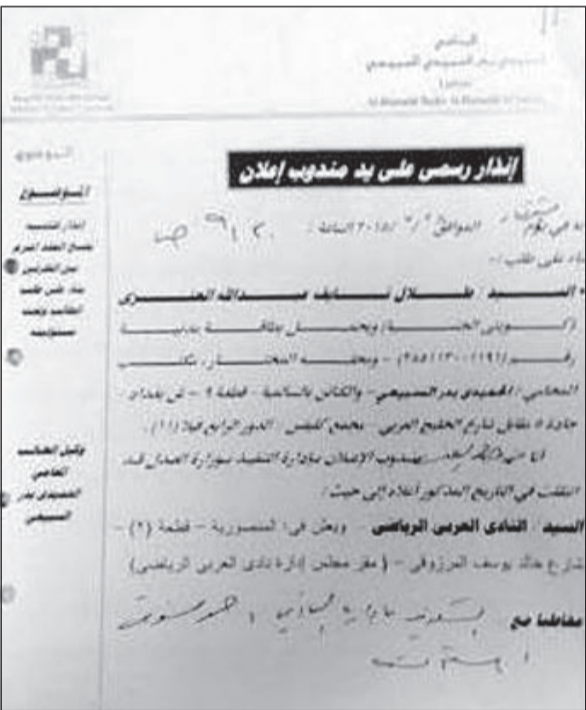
الحميدي بدر الحميدي السبيعي
Lawyer
Al Humaidi Bader Al Humaidi Al Subaie

إنذار رسمي على يد مندوب إعلان

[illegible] يوم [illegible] الموافق ٢/ ١٨/ ٢٠١٠ الساعة ٩:٢٠ صباحاً

بناء على طلب :

السيد : طلال نايف عبدالله العنزي

(كويتي الجنسية) ويحمل بطاقة مدنية رقم (٢٨١١٢١٣٠١٢٥٥) - وموطنه المختار: مكتب المحامي/ الحميدي بدر السبيعي - والكائن بالسالمية - قطعة ٩ - ش بغداد - جادة ٥ مقابل شارع الخليج العربي - مجمع كلاس - الدور الرابع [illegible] (١١).

انا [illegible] مندوب الإعلان بإدارة التنفيذ بوزارة العدل قد انتقلت في التاريخ المذكور أعلاه إلى حيث :

السيد : النادي العربي الرياضي وعنوانه : المنصورية - قطعة (٢) - شارع خالد يوسف المرزوقي - ( مقر مجلس إدارة نادي العربي الرياضي )

مخاطباً مع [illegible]

الموضوع
الموضوع
إنذار للتنبيه بفسخ العقد المبرم بين الطرفين بناء على فقد الطالب ونبه مسؤوليته

وكيل الطالب المحامي الحميدي بدر السبيعي